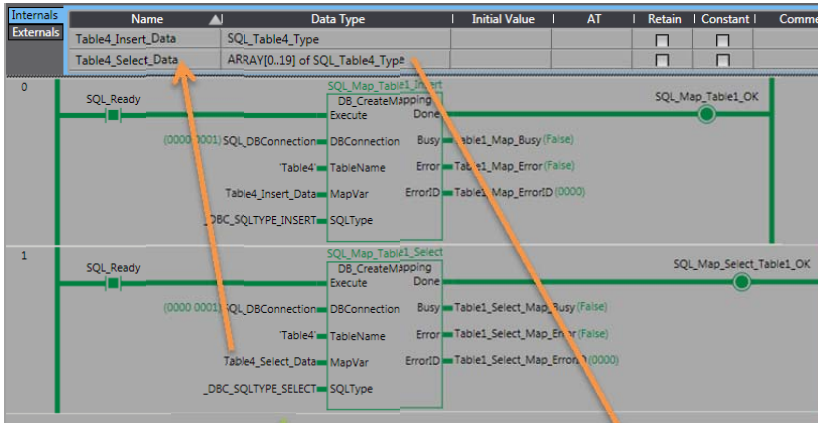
Internals
Externals

| Name | Data Type | Initial Value | AT | Retain | Constant | Comme |
|---|---|---|---|---|---|---|
| Table4_Insert_Data | SQL_Table4_Type | | | | | |
| Table4_Select_Data | ARRAY[0..19] of SQL_Table4_Type | | | | | |

0

SQL_Ready

SQL_Map_Table1_Insert
DB_CreateMapping
Execute Done

SQL_Map_Table1_OK

(0000 0001) SQL_DBConnection DBConnection Busy Table1_Map_Busy (False)

'Table4' TableName Error Table1_Map_Error (False)

Table4_Insert_Data MapVar ErrorID Table1_Map_ErrorID (0000)

_DBC_SQLTYPE_INSERT SQLType

1

SQL_Ready

SQL_Map_Table1_Select
DB_CreateMapping
Execute Done

SQL_Map_Select_Table1_OK

(0000 0001) SQL_DBConnection DBConnection Busy Table1_Select_Map_Busy (False)

'Table4' TableName Error Table1_Select_Map_Error (False)

Table4_Select_Data MapVar ErrorID Table1_Select_Map_ErrorID (0000)

_DBC_SQLTYPE_SELECT SQLType